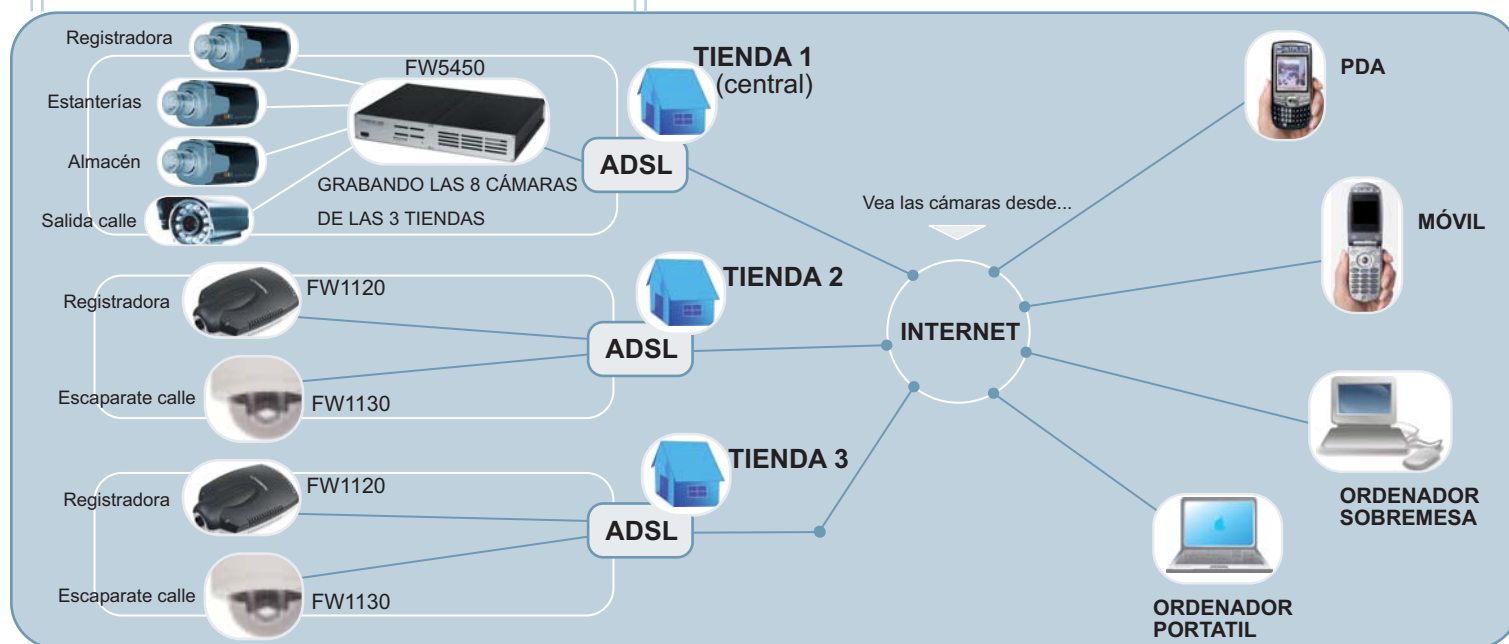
Registradora
Estanterías
Almacén
Salida calle
FW5450
GRABANDO LAS 8 CÁMARAS
DE LAS 3 TIENDAS
TIENDA 1
(central)
ADSL

Registradora
FW1120
Escaparate calle
FW1130
TIENDA 2
ADSL

Registradora
FW1120
Escaparate calle
FW1130
TIENDA 3
ADSL

Vea las cámaras desde...
INTERNET

PDA
MÓVIL
ORDENADOR SOBREMESA
ORDENADOR PORTATIL